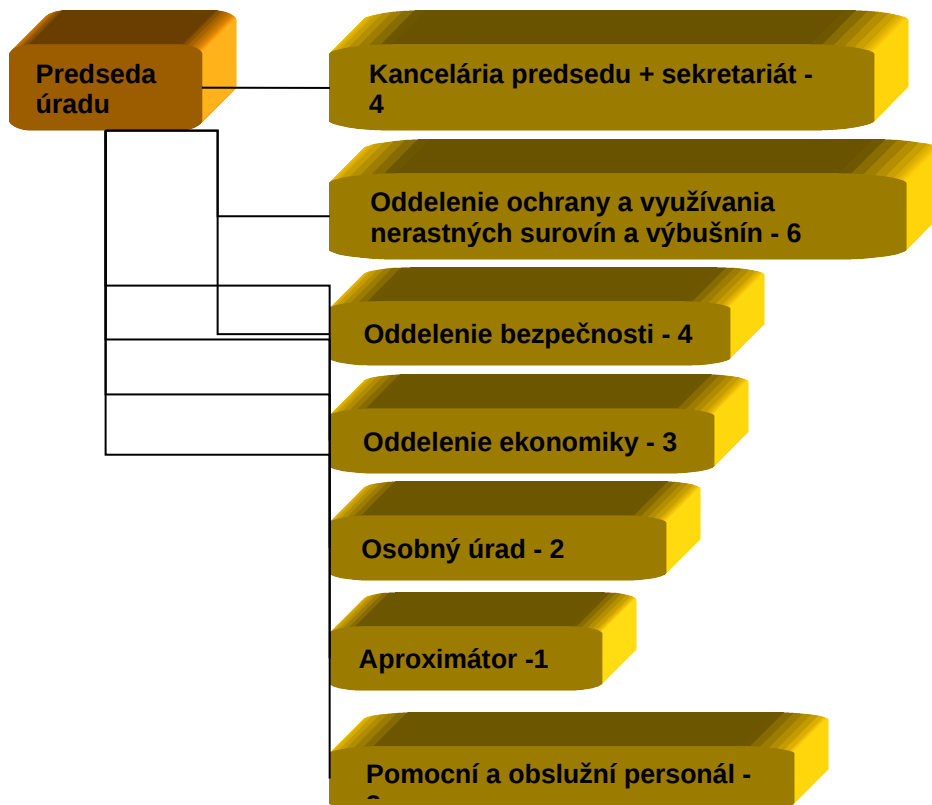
Predseda úradu

Kancelária predsedu + sekretariát - 4

Oddelenie ochrany a využívania nerastných surovín a výbušnín - 6

Oddelenie bezpečnosti - 4

Oddelenie ekonomiky - 3

Osobný úrad - 2

Aproximátor -1

Pomocní a obslužní personál - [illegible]